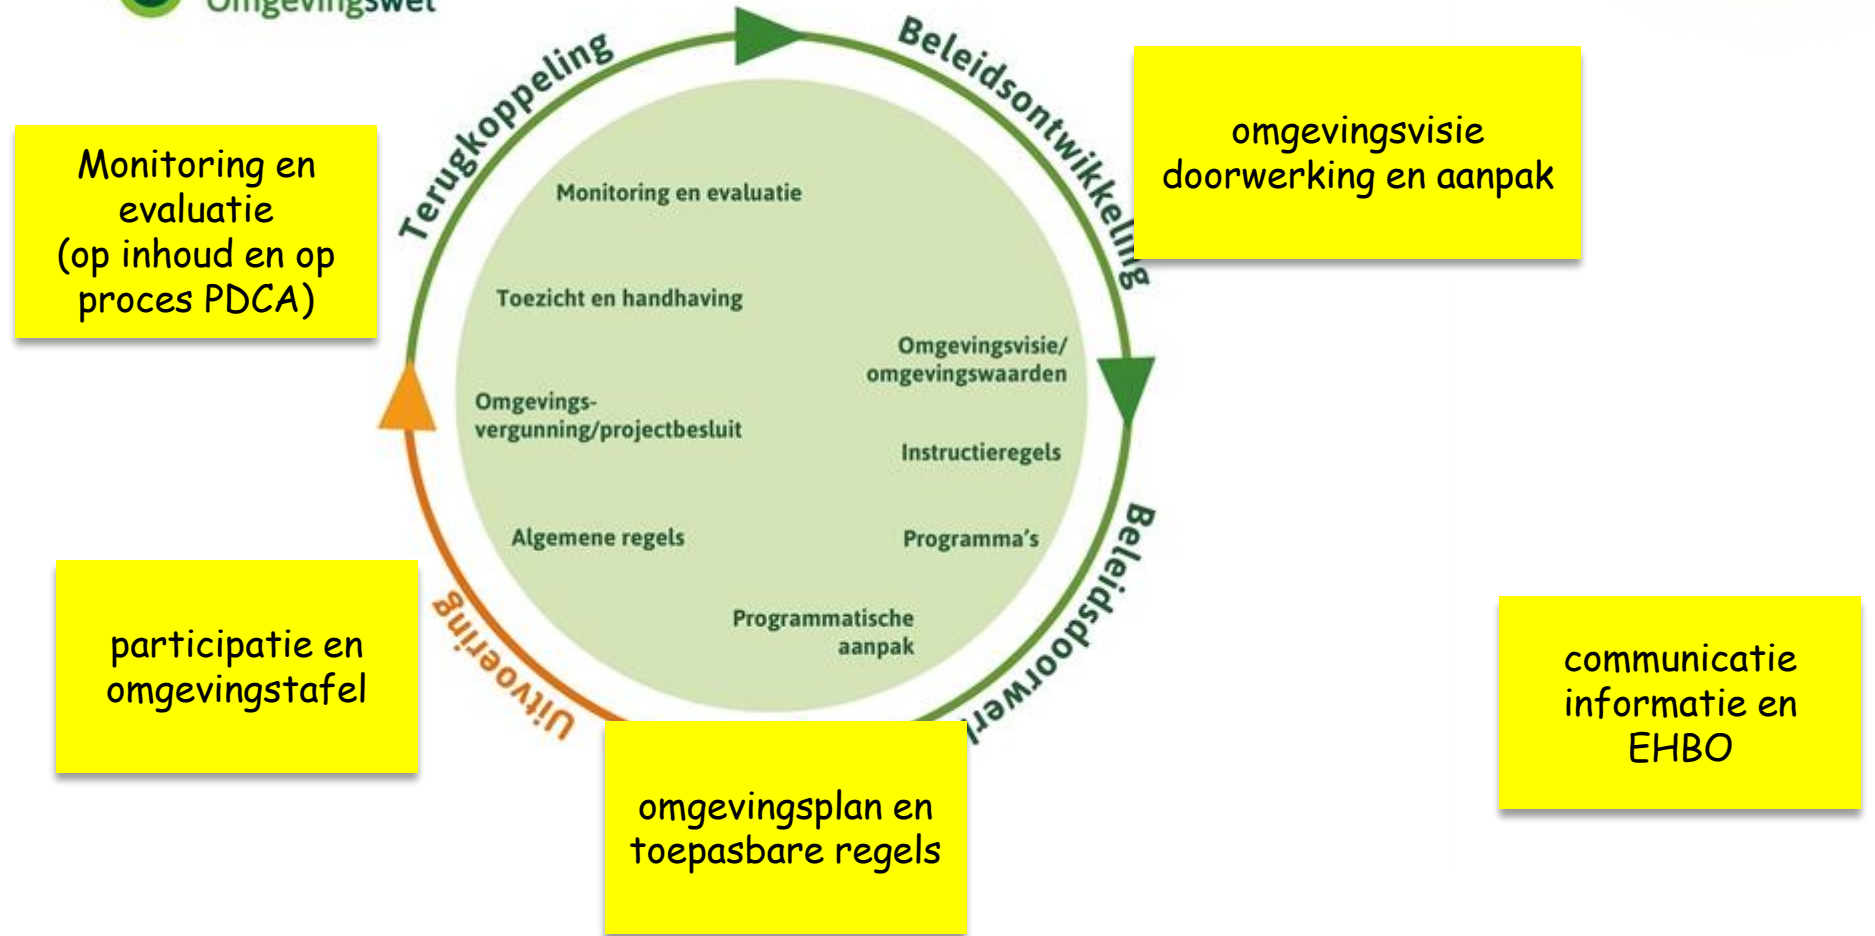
Omgevingswet

Terugkoppeling

Beleidsontwikkeling

Beleidsdoorwerking

Uitvoering

Monitoring en evaluatie (op inhoud en op proces PDCA)

omgevingsvisie doorwerking en aanpak

Monitoring en evaluatie

Toezicht en handhaving

Omgevingsvisie/ omgevingswaarden

Omgevingsvergunning/projectbesluit

Instructieregels

Algemene regels

Programma's

Programmatische aanpak

participatie en omgevingstafel

communicatie informatie en EHBO

omgevingsplan en toepasbare regels